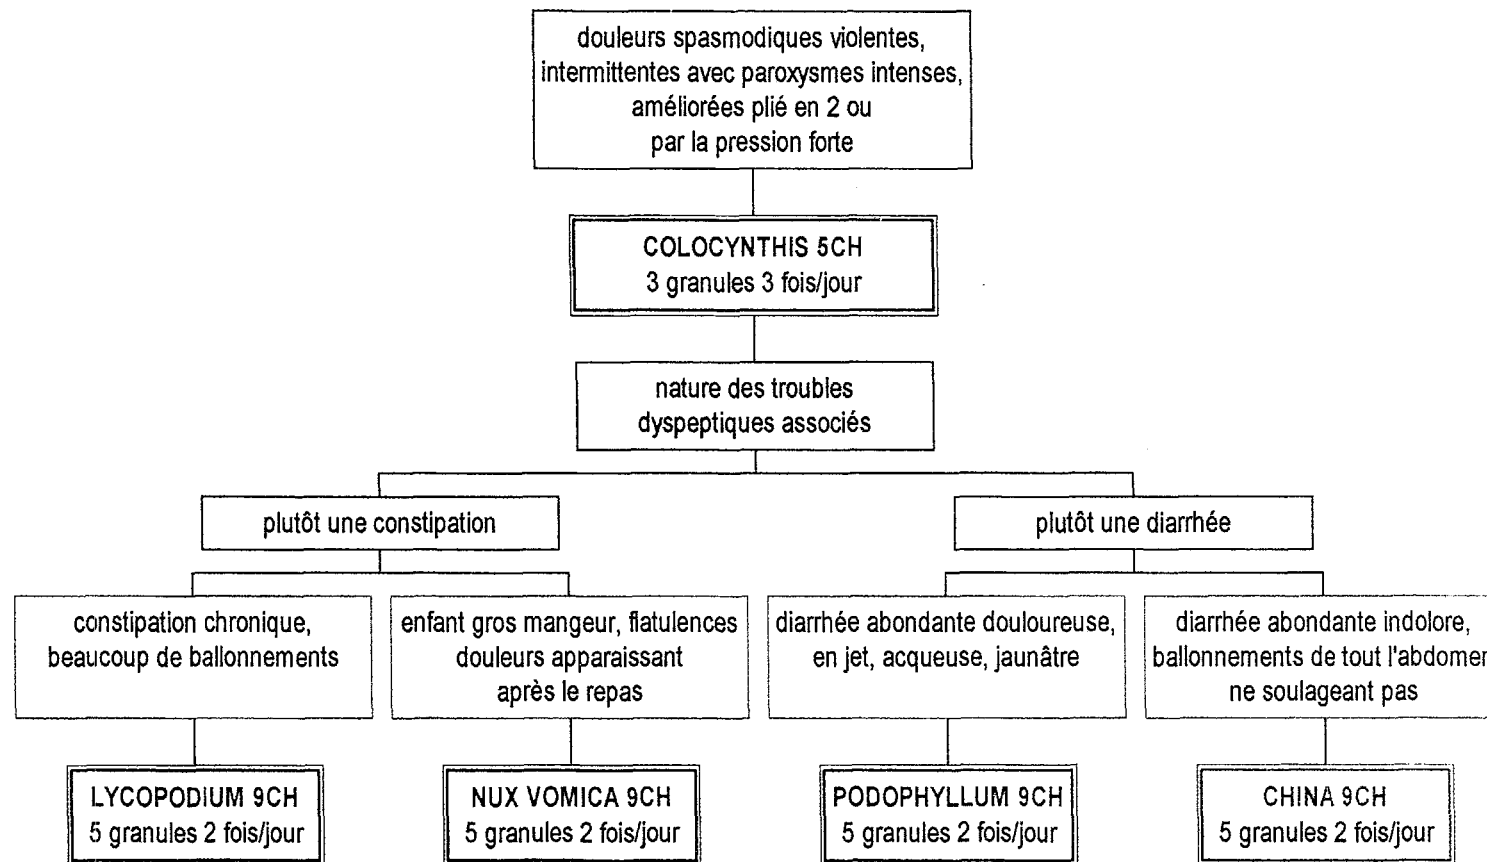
douleurs spasmodiques violentes, intermittentes avec paroxysmes intenses, améliorées plié en 2 ou par la pression forte

COLOCYNTHIS 5CH
3 granules 3 fois/jour

nature des troubles dyspeptiques associés

plutôt une constipation

plutôt une diarrhée

constipation chronique, beaucoup de ballonnements

enfant gros mangeur, flatulences douleurs apparaissant après le repas

diarrhée abondante douloureuse, en jet, acqueuse, jaunâtre

diarrhée abondante indolore, ballonnements de tout l'abdomen ne soulageant pas

LYCOPODIUM 9CH
5 granules 2 fois/jour

NUX VOMICA 9CH
5 granules 2 fois/jour

PODOPHYLLUM 9CH
5 granules 2 fois/jour

CHINA 9CH
5 granules 2 fois/jour